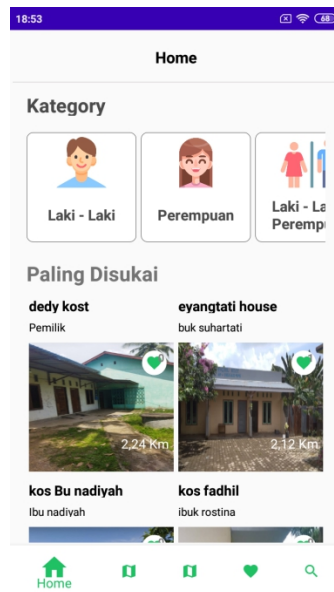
18:53

68

Home

Kategory

Laki - Laki

Perempuan

Laki - La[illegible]
Perempu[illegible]

Paling Disukai

dedy kost
Pemilik

2,24 Km

eyangtati house
buk suhartati

2,12 Km

kos Bu nadiyah
Ibu nadiyah

kos fadhil
ibuk rostina

Home